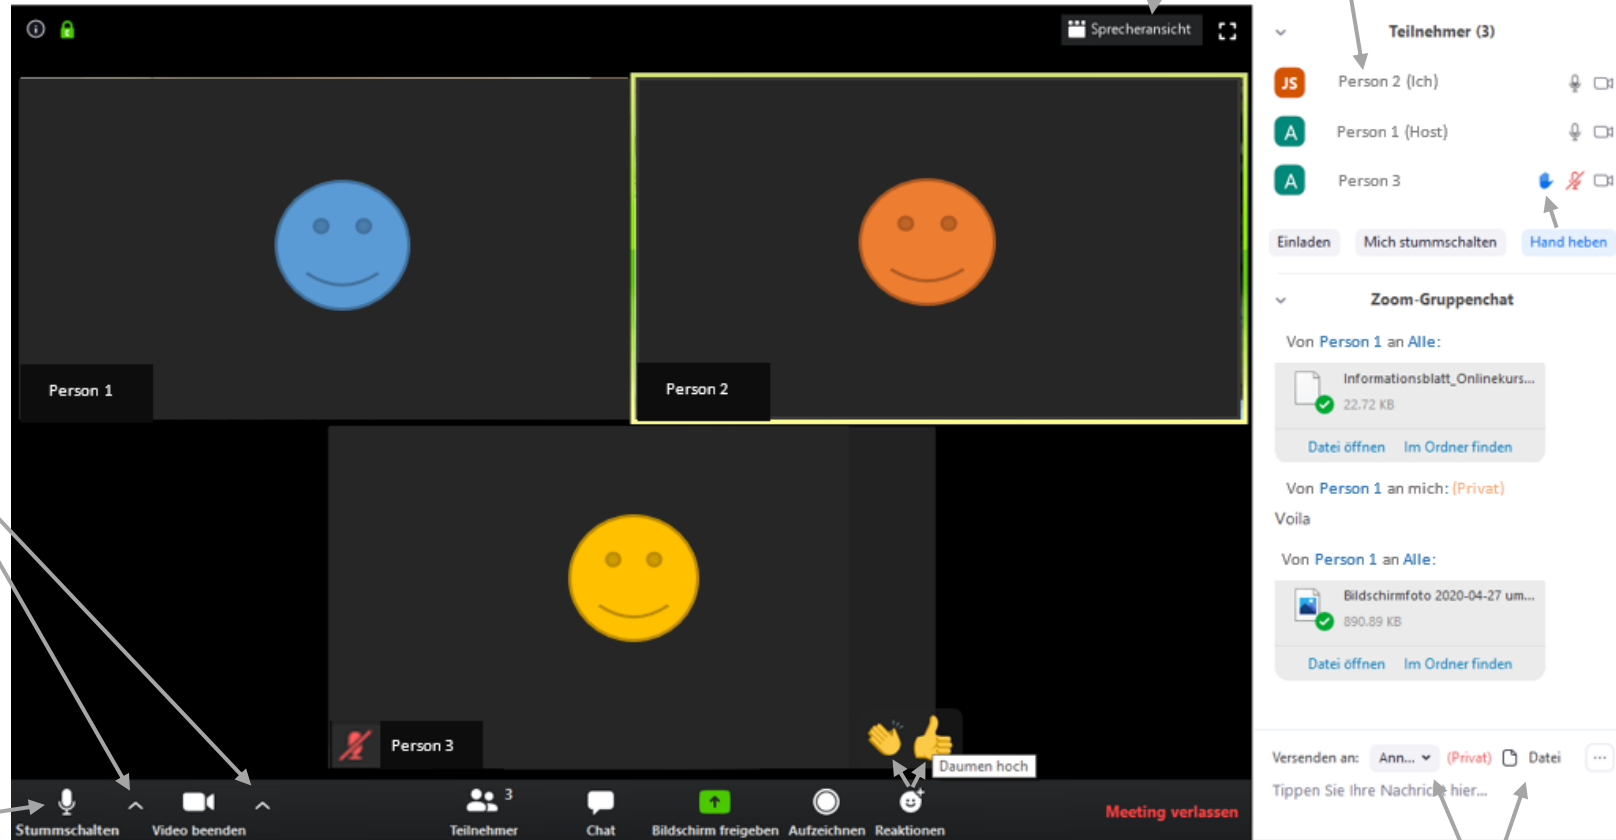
Sprecheransicht

Person 1

Person 2

Person 3

Daumen hoch

Stummschalten
Video beenden
Teilnehmer 3
Chat
Bildschirm freigeben
Aufzeichnen
Reaktionen
Meeting verlassen

Teilnehmer (3)

JS Person 2 (Ich)
A Person 1 (Host)
A Person 3

Einladen
Mich stummschalten
Hand heben

Zoom-Gruppenchat

Von Person 1 an Alle:

Informationsblatt_Onlinekurs...
22.72 KB
Datei öffnen
Im Ordner finden

Von Person 1 an mich: (Privat)

Voila

Von Person 1 an Alle:

Bildschirmfoto 2020-04-27 um...
890.89 KB
Datei öffnen
Im Ordner finden

Versenden an: Ann... (Privat) Datei ...

Tippen Sie Ihre Nachricht hier...